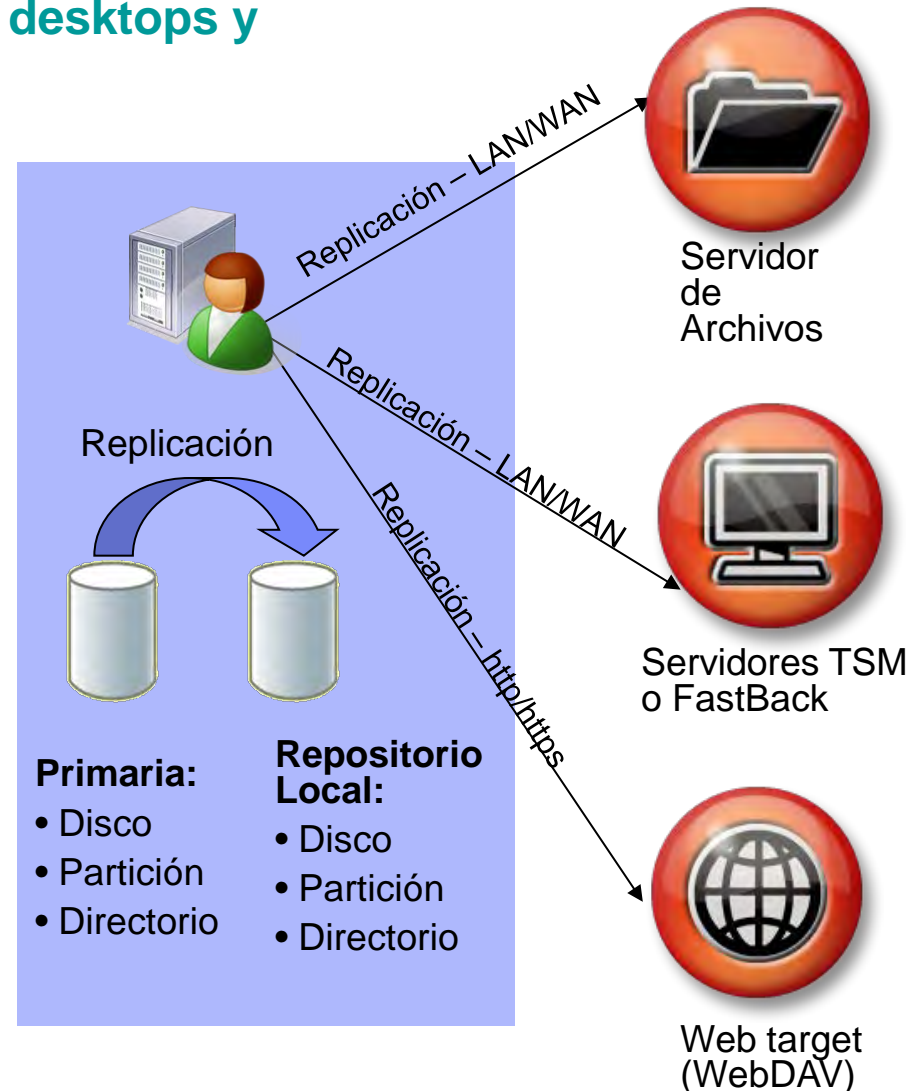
desktops y

Replicación – LAN/WAN

Servidor de Archivos

Replicación – LAN/WAN

Replicación

Replicación – http/https

Servidores TSM o FastBack

Primaria:
• Disco
• Partición
• Directorio

Repositorio Local:
• Disco
• Partición
• Directorio

Web target (WebDAV)